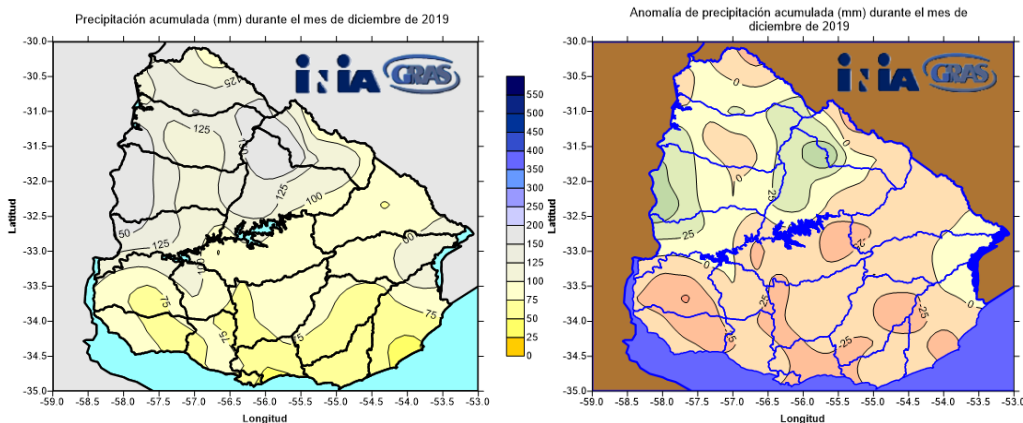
Precipitación acumulada (mm) durante el mes de diciembre de 2019

INIA GRAS

Latitud

-30.0
-30.5
-31.0
-31.5
-32.0
-32.5
-33.0
-33.5
-34.0
-34.5
-35.0

125
125
100
125
100
50
125
50
100
75
75
75
75

550
500
450
400
350
300
250
200
150
125
100
75
50
25
0

-59.0 -58.5 -58.0 -57.5 -57.0 -56.5 -56.0 -55.5 -55.0 -54.5 -54.0 -53.5 -53.0
Longitud

Anomalía de precipitación acumulada (mm) durante el mes de diciembre de 2019

INIA GRAS

-30.0
-30.5
-31.0
-31.5
-32.0
-32.5
-33.0
-33.5
-34.0
-34.5
-35.0

0
0
0
25
25
0
-25
-25
-25
-25
-25
0

-59.0 -58.5 -58.0 -57.5 -57.0 -56.5 -56.0 -55.5 -55.0 -54.5 -54.0 -53.5 -53.0
Longitud